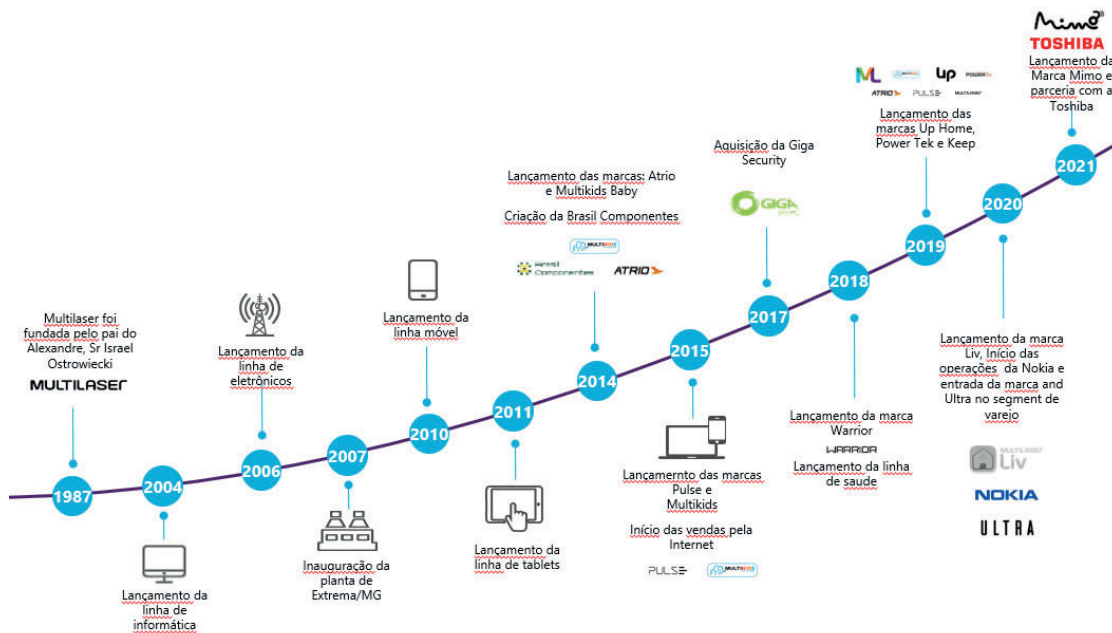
Multilaser foi fundada pelo pai do Alexandre, Sr Israel Ostrowiecki

MULTILASER

1987

2004

Lançamento da linha de informática

Lançamento da linha de eletrônicos

2006

2007

Inauguração da planta de Extrema/MG

Lançamento da linha móvel

2010

2011

Lançamento da linha de tablets

Lançamento das marcas: Atrio e Multikids Baby

Criação da Brasil Componentes

MULTIKIDS

Brasil Componentes

ATRIO

2014

2015

Lançamernto das marcas Pulse e Multikids

Início das vendas pela Internet

PULSE

MULTIKIDS

Aquisição da Giga Security

GIGA

2017

2018

Lançamento da marca Warrior

WARRIOR

Lançamento da linha de saude

ML

up

POWER TEK

ATRIO

PULSE

MULTIKIDS

Lançamento das marcas Up Home, Power Tek e Keep

2019

2020

Lançamento da marca Liv, Início das operações da Nokia e entrada da marca and Ultra no segmento de varejo

MULTILASER Liv

NOKIA

ULTRA

Mimo®

TOSHIBA

Lançamento da Marca Mimo e parceria com a Toshiba

2021